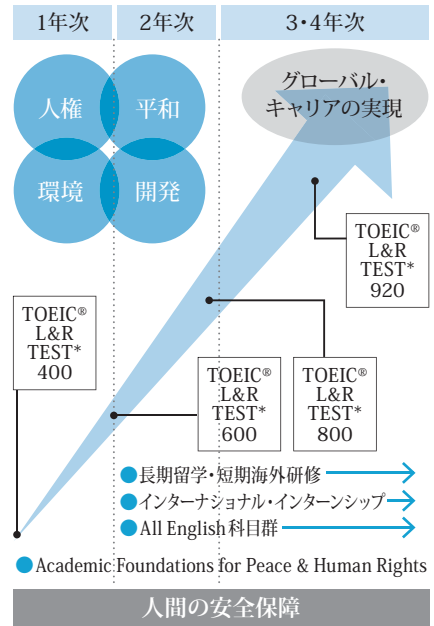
1年次

2年次

3・4年次

人権

平和

環境

開発

グローバル・キャリアの実現

TOEIC® L&R TEST* 920

TOEIC® L&R TEST* 400

TOEIC® L&R TEST* 600

TOEIC® L&R TEST* 800

長期留学・短期海外研修

インターナショナル・インターンシップ

All English 科目群

Academic Foundations for Peace & Human Rights

人間の安全保障